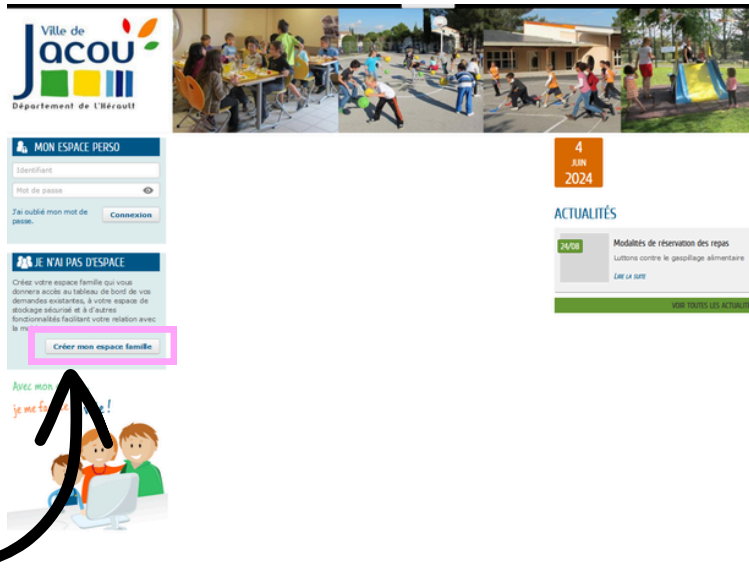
Ville de
JACOU
Département de l'Hérault

MON ESPACE PERSO
Identifiant
Mot de passe
J'ai oublié mon mot de passe.
Connexion

JE N'AI PAS D'ESPACE
Créez votre espace famille qui vous donnera accès au tableau de bord de vos demandes existantes, à votre espace de stockage sécurisé et à d'autres fonctionnalités facilitant votre relation avec la m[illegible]
Créer mon espace famille

Avec mon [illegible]
je me f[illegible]e !

4
JUIN
2024

ACTUALITÉS
24/08
Modalités de réservation des repas
Luttons contre le gaspillage alimentaire
LIRE LA SUITE
VOIR TOUTES LES ACTUALIT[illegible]